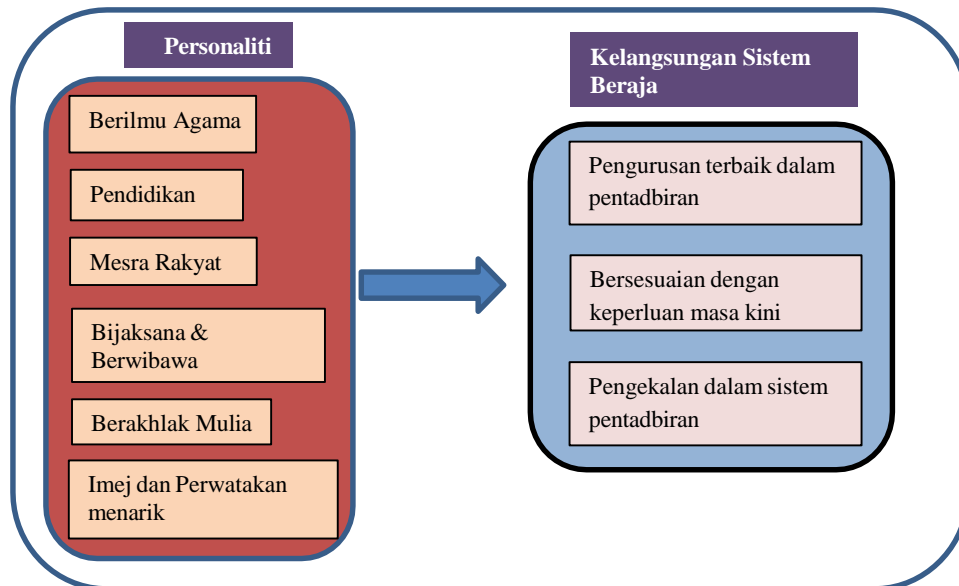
Personaliti

Berilmu Agama

Pendidikan

Mesra Rakyat

Bijaksana & Berwibawa

Berakhlak Mulia

Imej dan Perwatakan menarik

Kelangsungan Sistem Beraja

Pengurusan terbaik dalam pentadbiran

Bersesuaian dengan keperluan masa kini

Pengekalan dalam sistem pentadbiran